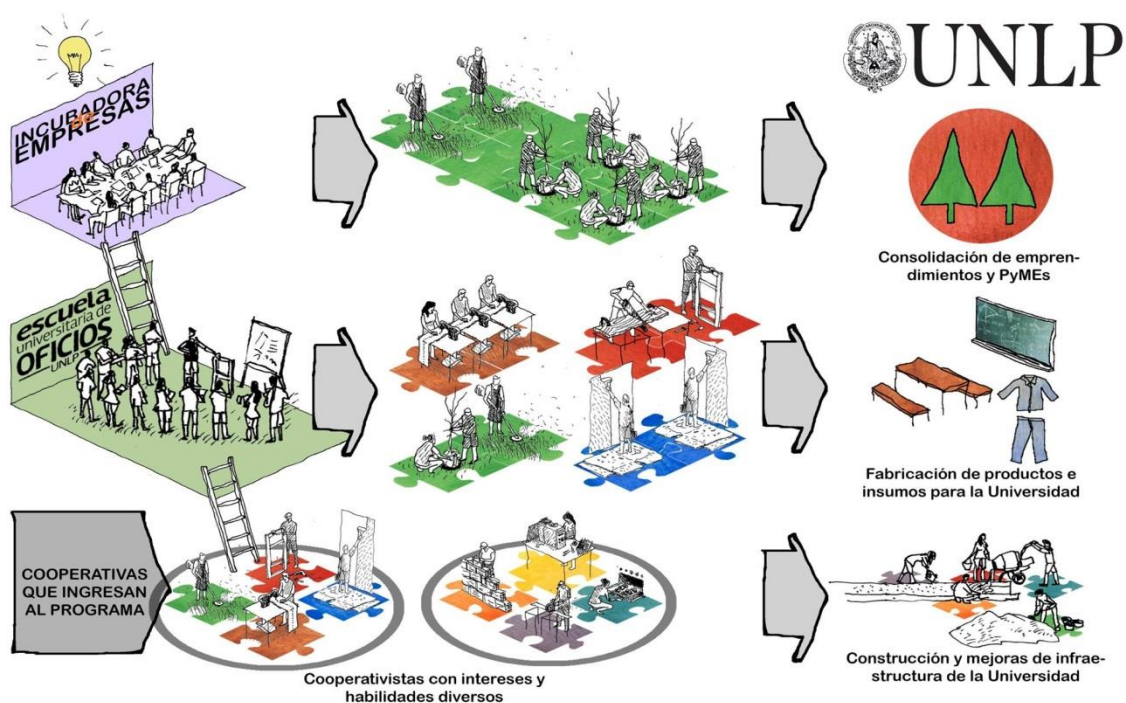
INCUBADORA de EMPRESAS

escuela universitaria de OFICIOS UNLP

COOPERATIVAS QUE INGRESAN AL PROGRAMA

Cooperativistas con intereses y habilidades diversos

UNLP

Consolidación de emprendimientos y PyMEs

Fabricación de productos e insumos para la Universidad

Construcción y mejoras de infraestructura de la Universidad